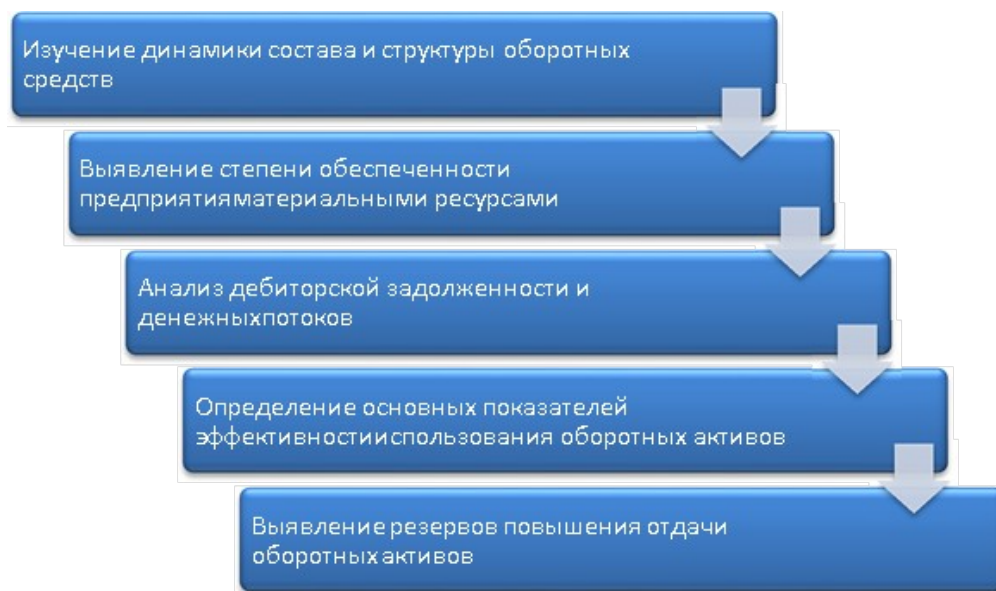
Изучение динамики состава и структуры оборотных средств

Выявление степени обеспеченности предприятияматериальными ресурсами

Анализ дебиторской задолженности и денежныхпотоков

Определение основных показателей эффективностииспользования оборотных активов

Выявление резервов повышения отдачи оборотныхактивов